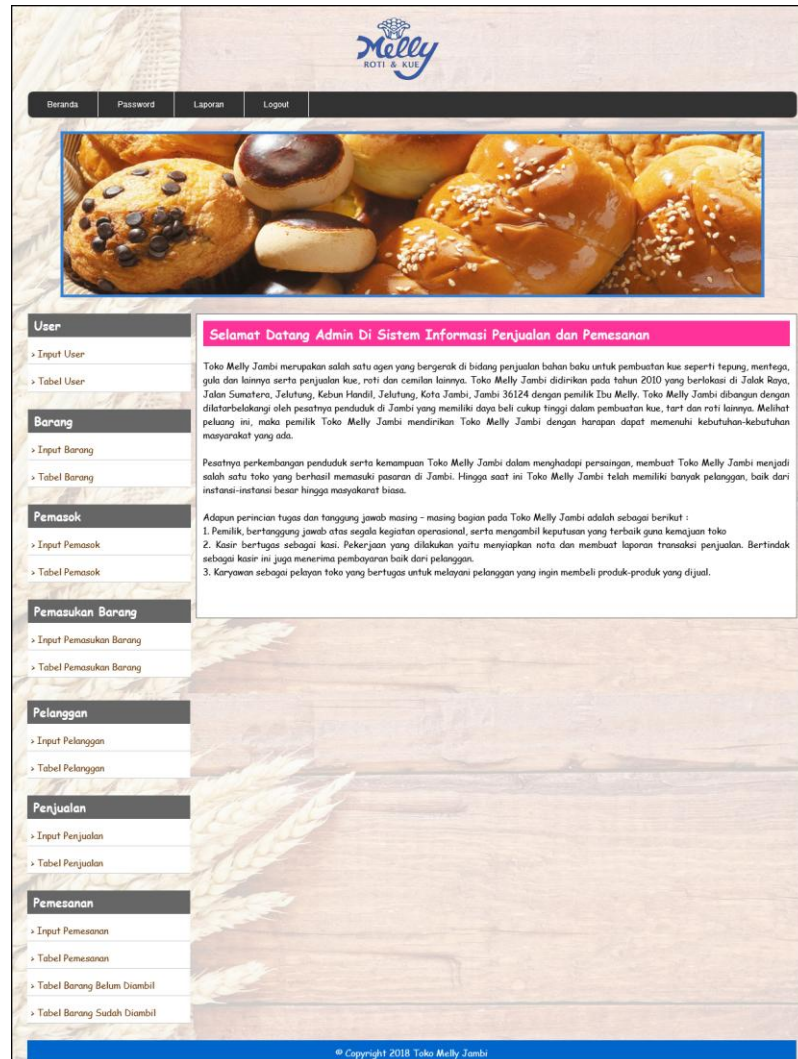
Melly
ROTI & KUE

Beranda | Password | Laporan | Logout

User
› Input User
› Tabel User

Barang
› Input Barang
› Tabel Barang

Pemasok
› Input Pemasok
› Tabel Pemasok

Pemasukan Barang
› Input Pemasukan Barang
› Tabel Pemasukan Barang

Pelanggan
› Input Pelanggan
› Tabel Pelanggan

Penjualan
› Input Penjualan
› Tabel Penjualan

Pemesanan
› Input Pemesanan
› Tabel Pemesanan
› Tabel Barang Belum Diambil
› Tabel Barang Sudah Diambil

Selamat Datang Admin Di Sistem Informasi Penjualan dan Pemesanan

Toko Melly Jambi merupakan salah satu agen yang bergerak di bidang penjualan bahan baku untuk pembuatan kue seperti tepung, mentega, gula dan lainnya serta penjualan kue, roti dan cemilan lainnya. Toko Melly Jambi didirikan pada tahun 2010 yang berlokasi di Jalak Raya, Jalan Sumatera, Jelutung, Kebun Handil, Jelutung, Kota Jambi, Jambi 36124 dengan pemilik Ibu Melly. Toko Melly Jambi dibangun dengan dilatarbelakangi oleh pesatnya penduduk di Jambi yang memiliki daya beli cukup tinggi dalam pembuatan kue, tart dan roti lainnya. Melihat peluang ini, maka pemilik Toko Melly Jambi mendirikan Toko Melly Jambi dengan harapan dapat memenuhi kebutuhan-kebutuhan masyarakat yang ada.

Pesatnya perkembangan penduduk serta kemampuan Toko Melly Jambi dalam menghadapi persaingan, membuat Toko Melly Jambi menjadi salah satu toko yang berhasil memasuki pasaran di Jambi. Hingga saat ini Toko Melly Jambi telah memiliki banyak pelanggan, baik dari instansi-instansi besar hingga masyarakat biasa.

Adapun perincian tugas dan tanggung jawab masing – masing bagian pada Toko Melly Jambi adalah sebagai berikut :
1. Pemilik, bertanggung jawab atas segala kegiatan operasional, serta mengambil keputusan yang terbaik guna kemajuan toko
2. Kasir bertugas sebagai kasi. Pekerjaan yang dilakukan yaitu menyiapkan nota dan membuat laporan transaksi penjualan. Bertindak sebagai kasir ini juga menerima pembayaran baik dari pelanggan.
3. Karyawan sebagai pelayan toko yang bertugas untuk melayani pelanggan yang ingin membeli produk-produk yang dijual.

© Copyright 2018 Toko Melly Jambi